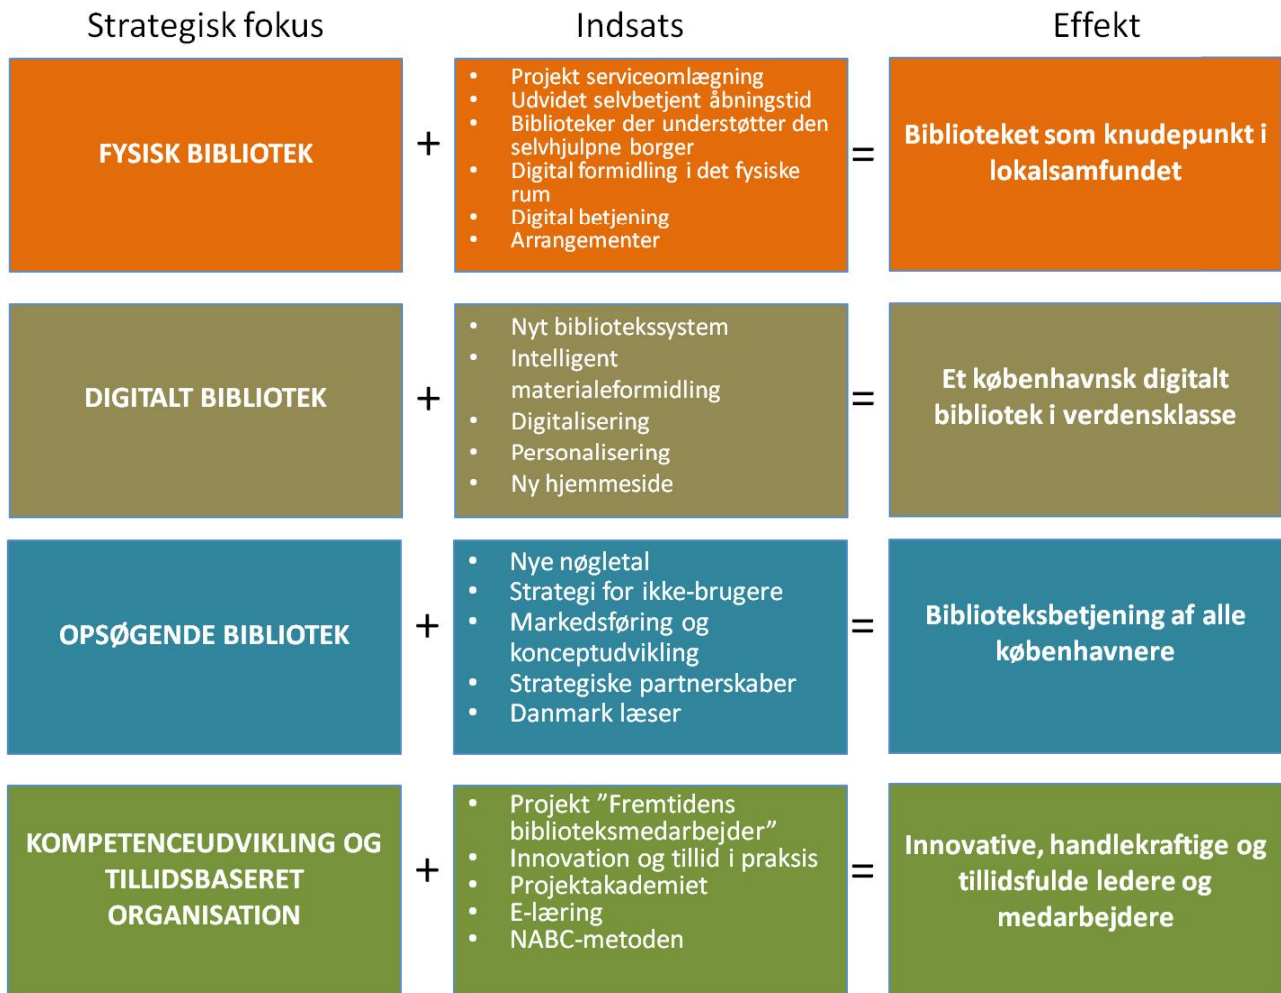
| Strategisk fokus | | Indsats | | Effekt |
|---|---|---|---|---|
| FYSISK BIBLIOTEK | + | • Projekt serviceomlægning<br>• Udvidet selvbetjent åbningstid<br>• Biblioteker der understøtter den selvhjulpne borger<br>• Digital formidling i det fysiske rum<br>• Digital betjening<br>• Arrangementer | = | Biblioteket som knudepunkt i lokalsamfundet |
| DIGITALT BIBLIOTEK | + | • Nyt bibliotekssystem<br>• Intelligent materialeformidling<br>• Digitalisering<br>• Personalisering<br>• Ny hjemmeside | = | Et københavnsk digitalt bibliotek i verdensklasse |
| OPSØGENDE BIBLIOTEK | + | • Nye nøgletal<br>• Strategi for ikke-brugere<br>• Markedsføring og konceptudvikling<br>• Strategiske partnerskaber<br>• Danmark læser | = | Biblioteksbetjening af alle københavnere |
| KOMPETENCEUDVIKLING OG TILLIDSBASERET ORGANISATION | + | • Projekt ”Fremtidens biblioteksmedarbejder”<br>• Innovation og tillid i praksis<br>• Projektakademiet<br>• E-læring<br>• NABC-metoden | = | Innovative, handlekraftige og tillidsfulde ledere og medarbejdere |